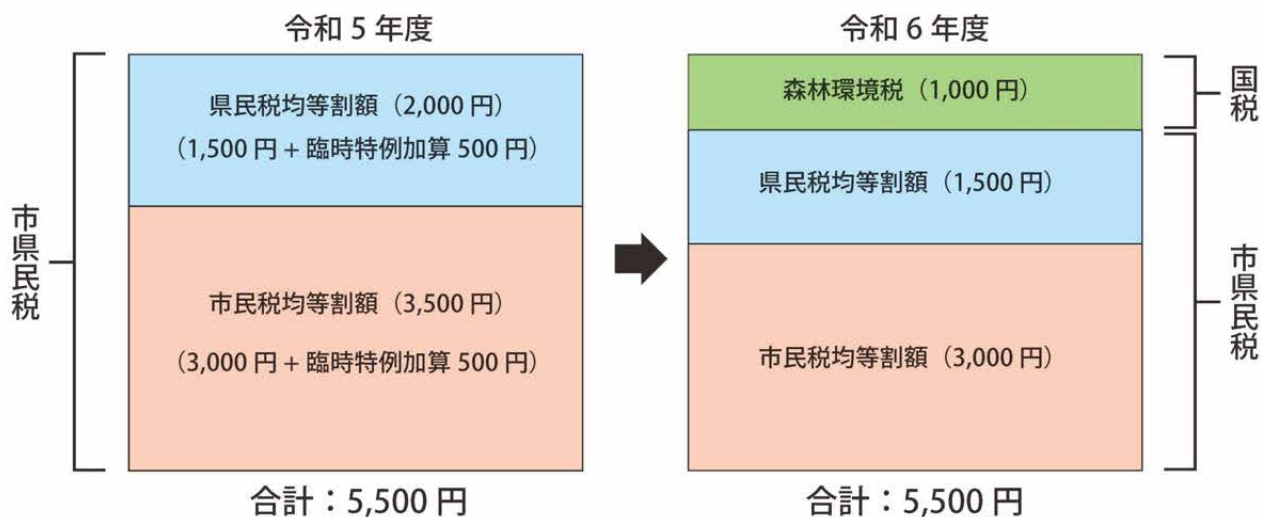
令和 5 年度

市県民税

県民税均等割額（2,000 円）
（1,500 円 + 臨時特例加算 500 円）

市民税均等割額（3,500 円）
（3,000 円 + 臨時特例加算 500 円）

合計：5,500 円

令和 6 年度

森林環境税（1,000 円）

国税

県民税均等割額（1,500 円）

市民税均等割額（3,000 円）

市県民税

合計：5,500 円